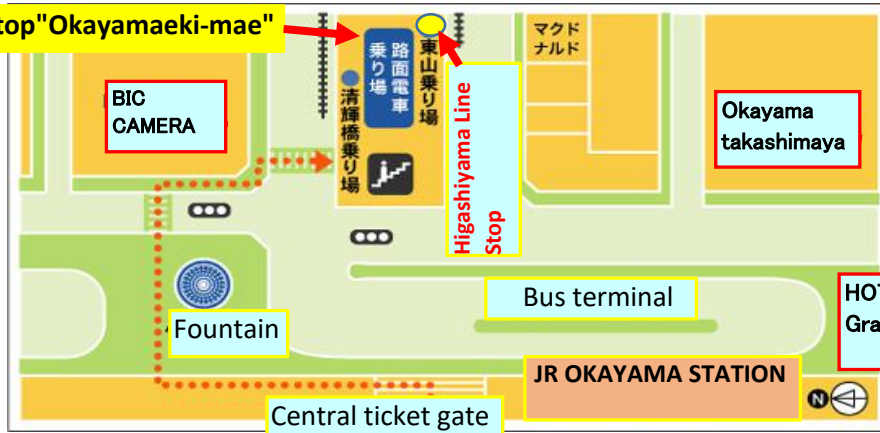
top"Okayamaeki-mae"

路面電車乗り場

東山乗り場

清輝橋乗り場

マクドナルド

BIC CAMERA

Higashiyama Line Stop

Okayama takashimaya

Bus terminal

HOT Gra

Fountain

JR OKAYAMA STATION

N

Central ticket gate